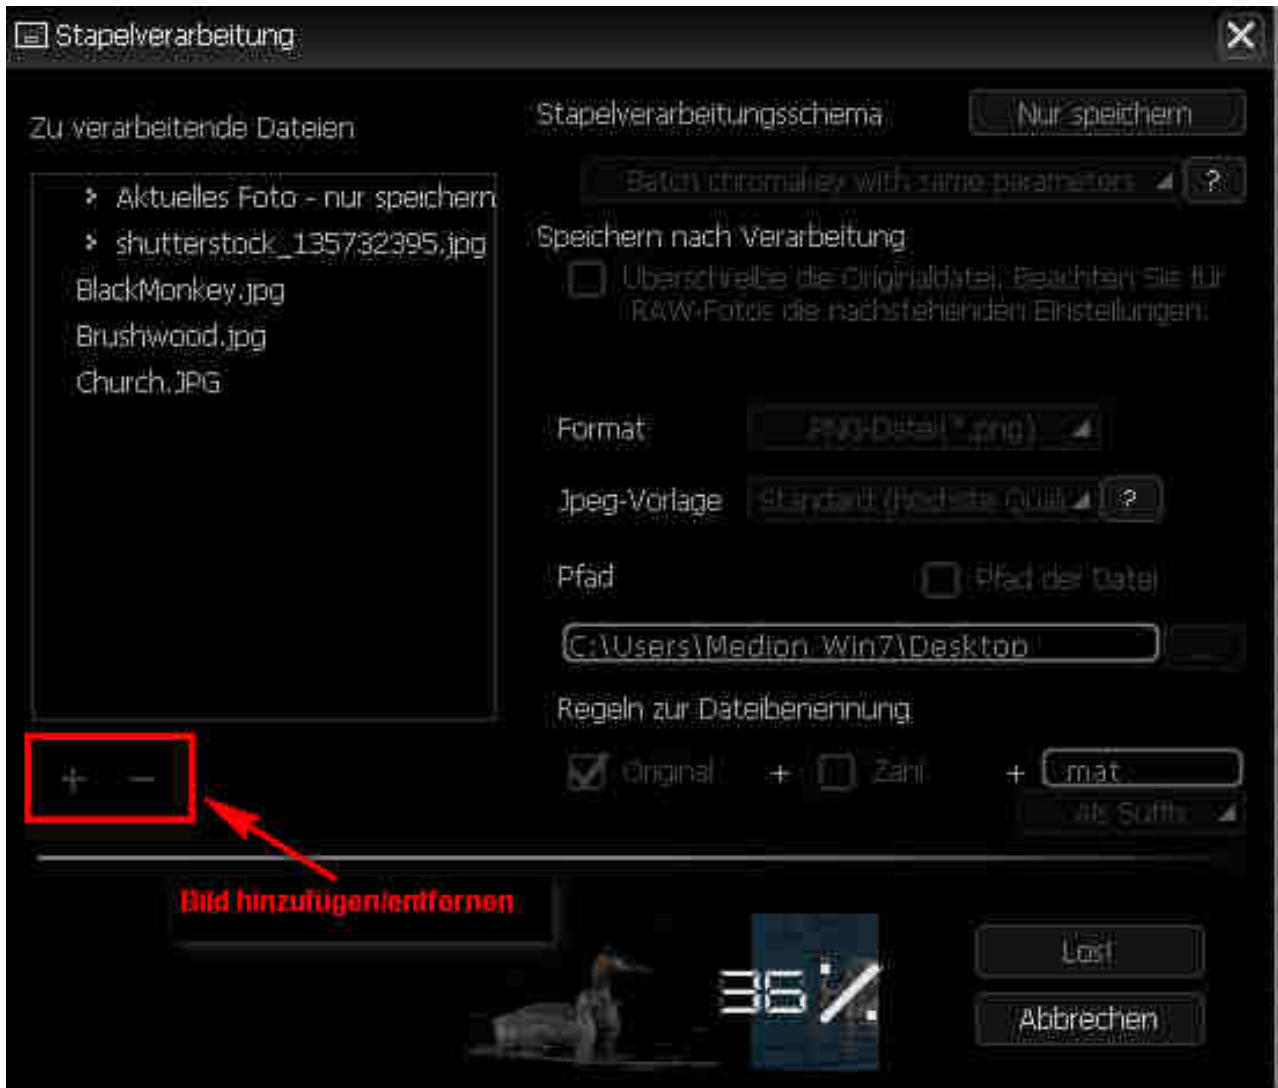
Stapelverarbeitung

Zu verarbeitende Dateien

Aktuelles Foto - nur speichern
shutterstock_135732395.jpg
BlackMonkey.jpg
Brushwood.jpg
Church.JPG

+ −

Bild hinzufügen/entfernen

Stapelverarbeitungsschema
Nur speichern
Batch chromakey with same parameters
?

Speichern nach Verarbeitung
Überschreibe die Originaldatei. Beachten Sie für RAW-Fotos die nachstehenden Einstellungen:

Format
PNG-Datei (*.png)

Jpeg-Vorlage
Standard (höchste Quali
?

Pfad
Pfad der Datei
C:\Users\Medion Win7\Desktop
...

Regeln zur Dateibenennung
Original
+
Zahl
+
mat
Als Suffix

36%

Los!
Abbrechen